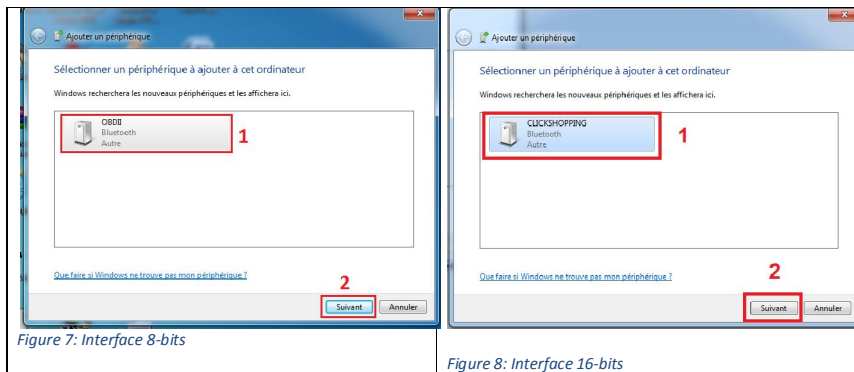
Ajouter un périphérique

Sélectionner un périphérique à ajouter à cet ordinateur

Windows recherchera les nouveaux périphériques et les affichera ici.

OBDII
Bluetooth
Autre

1

Que faire si Windows ne trouve pas mon périphérique ?

2

Suivant
Annuler

Figure 7: Interface 8-bits

Ajouter un périphérique

Sélectionner un périphérique à ajouter à cet ordinateur

Windows recherchera les nouveaux périphériques et les affichera ici.

CLICKSHOPPING
Bluetooth
Autre

1

Que faire si Windows ne trouve pas mon périphérique ?

2

Suivant
Annuler

Figure 8: Interface 16-bits